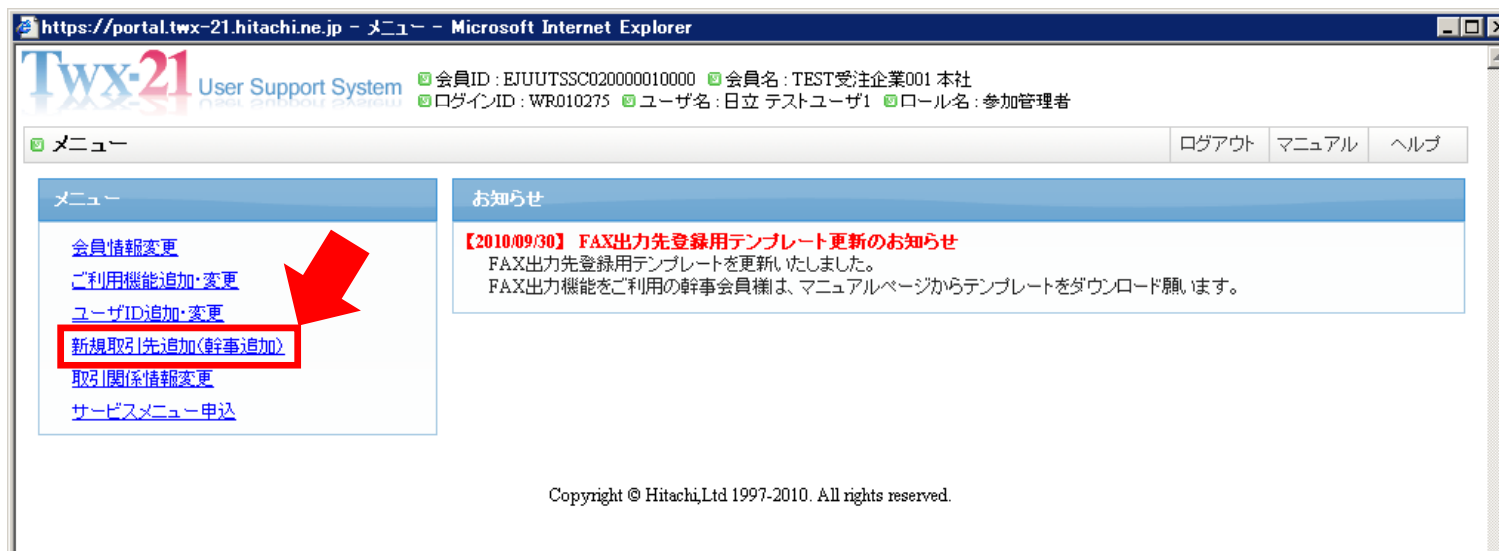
https://portal.twx-21.hitachi.ne.jp - メニュー - Microsoft Internet Explorer

Twx-21 User Support System

会員ID : EJUUTSSC020000010000 会員名 : TEST受注企業001 本社
ログインID : WR010275 ユーザ名 : 日立 テストユーザ1 ロール名 : 参加管理者

メニュー

ログアウト マニュアル ヘルプ

メニュー

会員情報変更
ご利用機能追加・変更
ユーザID追加・変更
新規取引先追加(幹事追加)
取引関係情報変更
サービスメニュー申込

お知らせ

【2010/09/30】 FAX出力先登録用テンプレート更新のお知らせ
FAX出力先登録用テンプレートを更新いたしました。
FAX出力機能をご利用の幹事会員様は、マニュアルページからテンプレートをダウンロード願います。

Copyright © Hitachi,Ltd 1997-2010. All rights reserved.